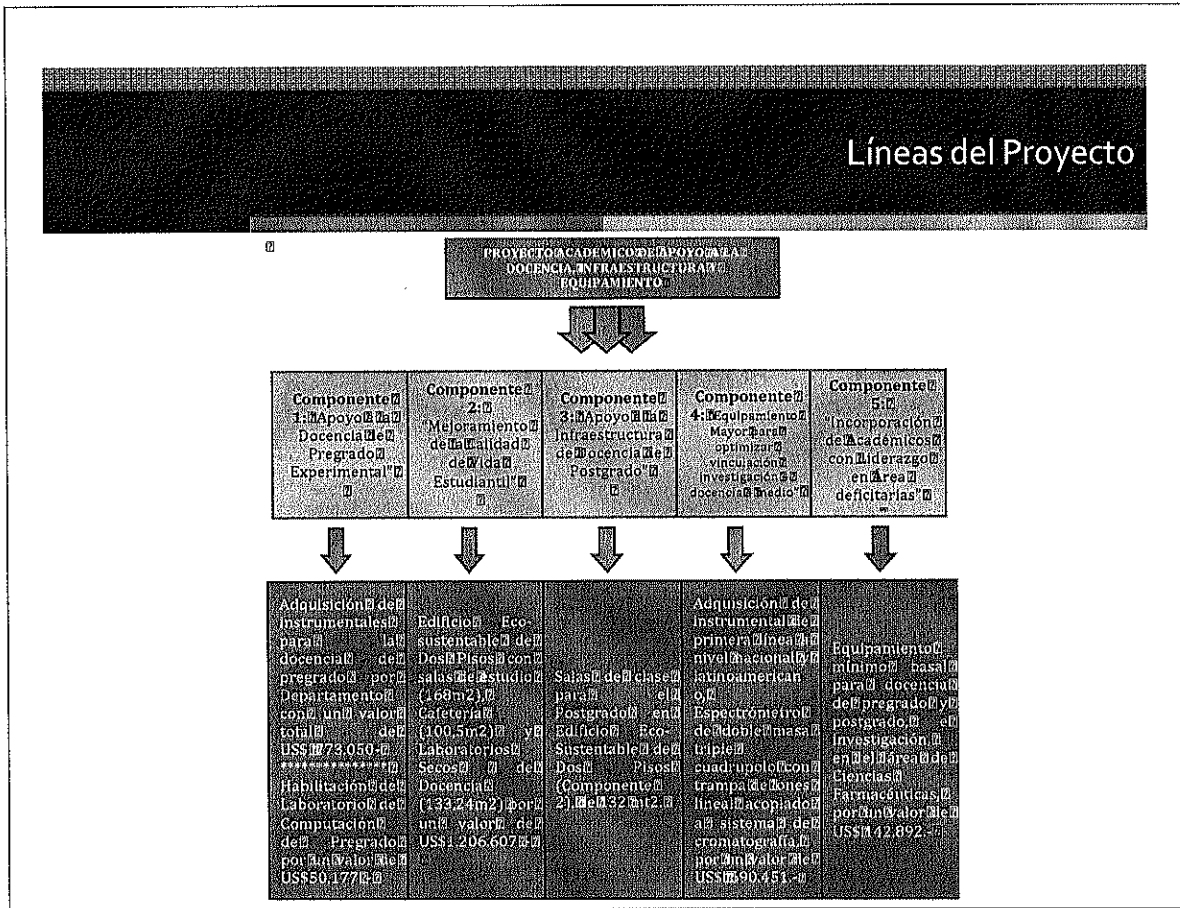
Líneas del Proyecto

PROYECTO ACADEMICO DE APOYO A LA DOCENCIA, INFRAESTRUCTURA Y EQUIPAMIENTO

| Componente 1: "Apoyo a la Docencia de Pregrado Experimental" | Componente 2: "Mejoramiento de la Calidad de Vida Estudiantil" | Componente 3: "Apoyo a la Infraestructura de Docencia de Postgrado" | Componente 4: "Equipamiento Mayor para optimizar vinculación investigación docencia medio" | Componente 5: "Incorporación de Académicos con Liderazgo en Área deficitarias" |
|---|---|---|---|---|
| Adquisición de Instrumentales para la docencia de pregrado por Departamento con un valor total de US$173.050.- *************** Habilitación del Laboratorio de Computación del Pregrado por un valor de US$50.177.- | Edificio Eco-sustentable de Dos Pisos con salas de estudio (168m2), Cafetería (100,5m2) y Laboratorios Secos de Docencia (133,24m2) por un valor de US$1.206.607.- | Salas de clase para el Postgrado en Edificio Eco-Sustentable de Dos Pisos (Componente 2), de 132 mt2. | Adquisición de instrumental de primera línea a nivel nacional y latinoamericano, Espectrómetro de doble masa triple cuadrupolo con trampa de iones lineal acoplado a sistema de cromatografía, por un valor de US$590.451.- | Equipamiento mínimo basal para docencia del pregrado y postgrado, e investigación en el área de Ciencias Farmacéuticas, por un valor de US$142.892.- |